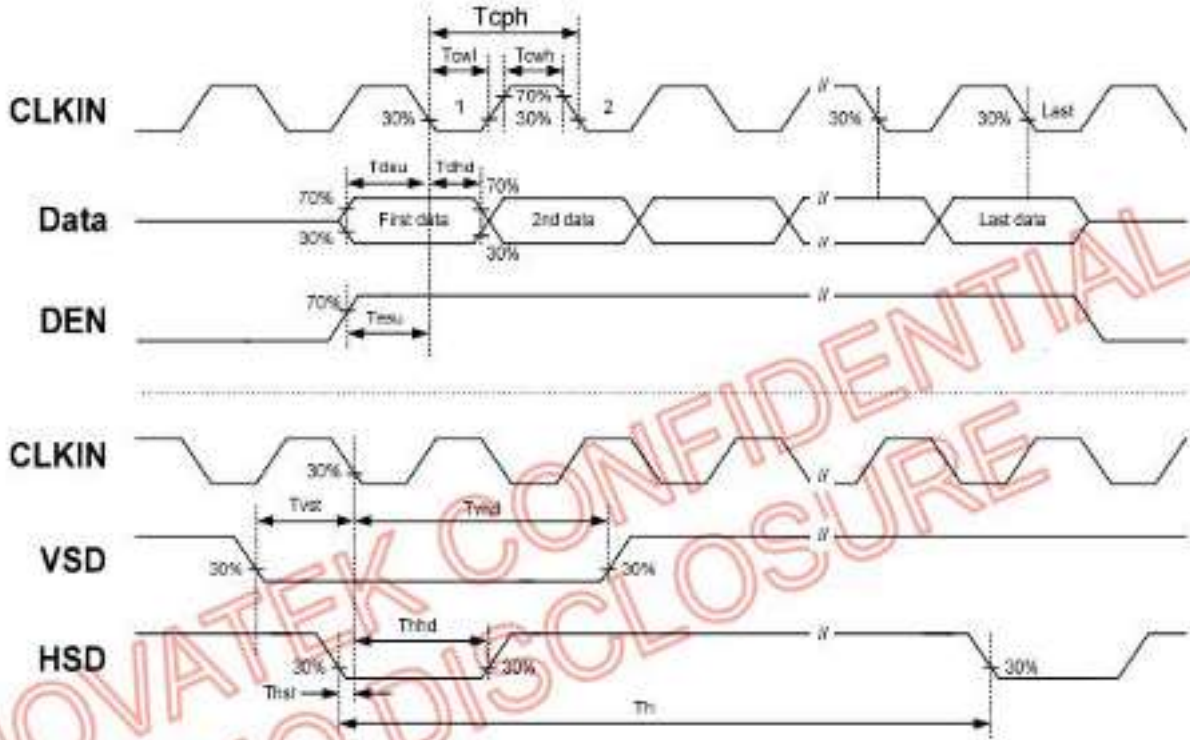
Tcph
Tcwl
Tcwh
CLKIN
30%
1
70%
30%
2
30%
30%
Last
Tdsu
Tdhd
70%
70%
Data
First data
2nd data
Last data
30%
30%
DEN
70%
Tesu
CLKIN
30%
Tvst
Tvhd
VSD
30%
30%
Thhd
HSD
30%
30%
30%
Thst
Th
OVATEK CONFIDENTIAL
NO DISCLOSURE